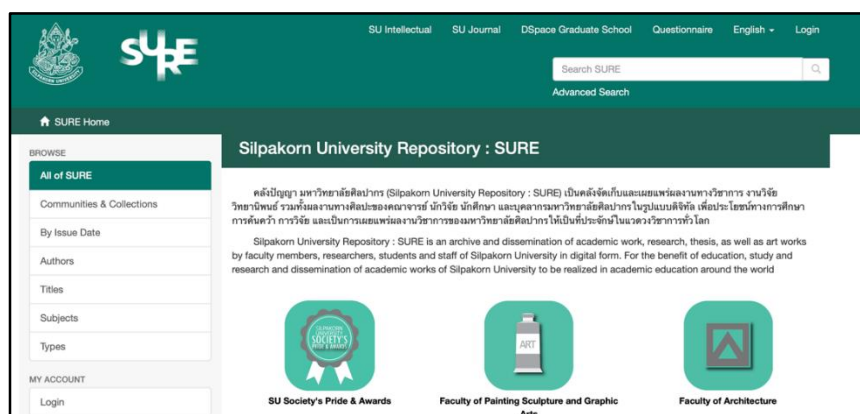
SURE

SU Intellectual SU Journal DSpace Graduate School Questionnaire English Login

Search SURE

Advanced Search

SURE Home

BROWSE

All of SURE

Communities & Collections

By Issue Date

Authors

Titles

Subjects

Types

MY ACCOUNT

Login

Silpakorn University Repository : SURE

คลังปัญญา มหาวิทยาลัยศิลปากร (Silpakorn University Repository : SURE) เป็นคลังจัดเก็บและเผยแพร่ผลงานทางวิชาการ งานวิจัย วิทยานิพนธ์ รวมทั้งผลงานทางศิลปะของคณาจารย์ นักวิจัย นักศึกษา และบุคลากรมหาวิทยาลัยศิลปากรในรูปแบบดิจิทัล เพื่อประโยชน์ทางการศึกษา การค้นคว้า การวิจัย และเป็นการเผยแพร่ผลงานวิชาการของมหาวิทยาลัยศิลปากรให้เป็นที่ประจักษ์ในแวดวงวิชาการทั่วโลก

Silpakorn University Repository : SURE is an archive and dissemination of academic work, research, thesis, as well as art works by faculty members, researchers, students and staff of Silpakorn University in digital form. For the benefit of education, study and research and dissemination of academic works of Silpakorn University to be realized in academic education around the world

SILPAKORN UNIVERSITY SOCIETY'S PRIDE & AWARDS

ART

SU Society's Pride & Awards

Faculty of Painting Sculpture and Graphic Arts

Faculty of Architecture